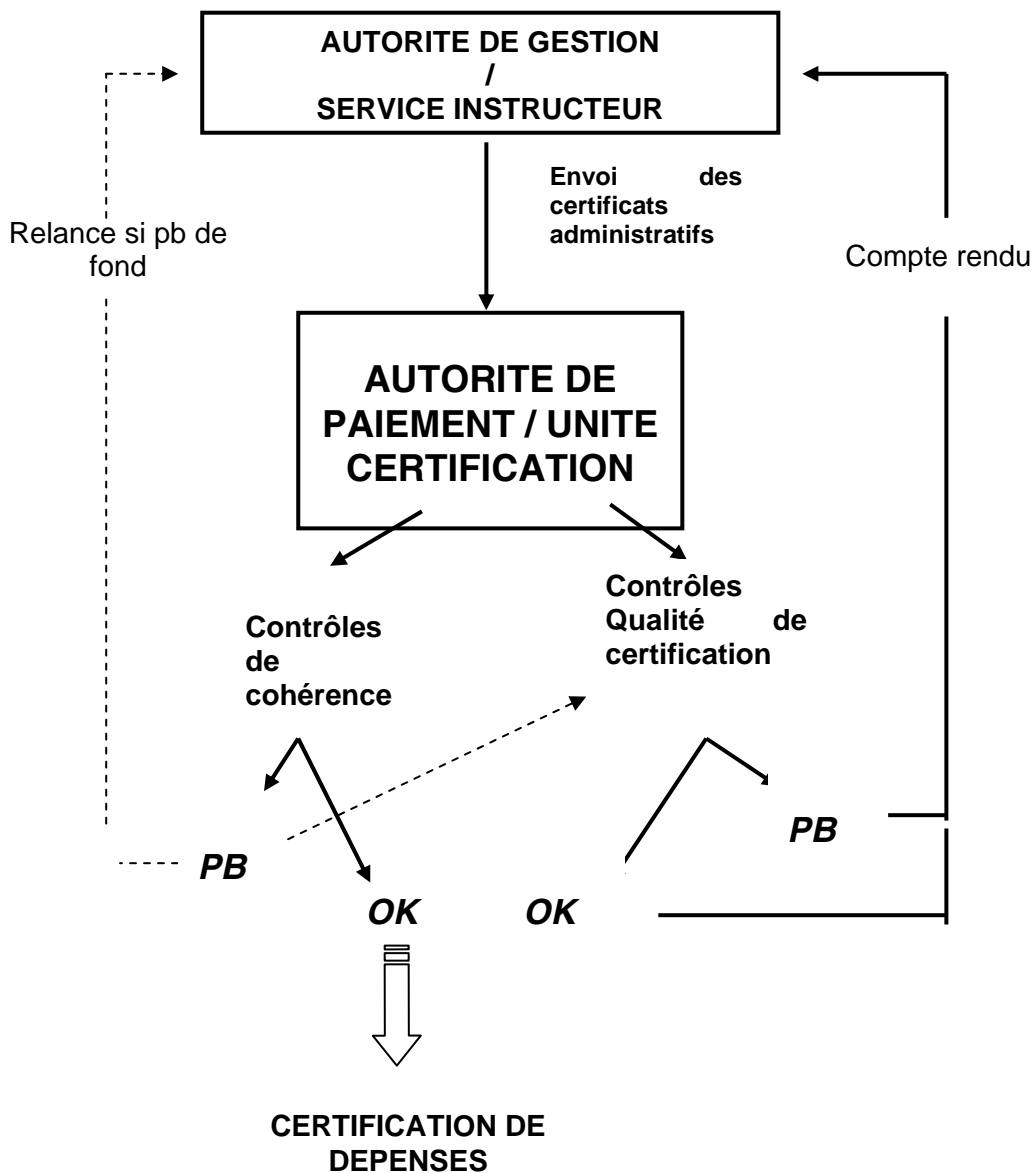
AUTORITE DE GESTION
/
SERVICE INSTRUCTEUR

Relance si pb de fond

Envoi des certificats administratifs

Compte rendu

AUTORITE DE PAIEMENT / UNITE CERTIFICATION

Contrôles de cohérence

Contrôles Qualité de certification

PB

PB

OK

OK

CERTIFICATION DE DEPENSES